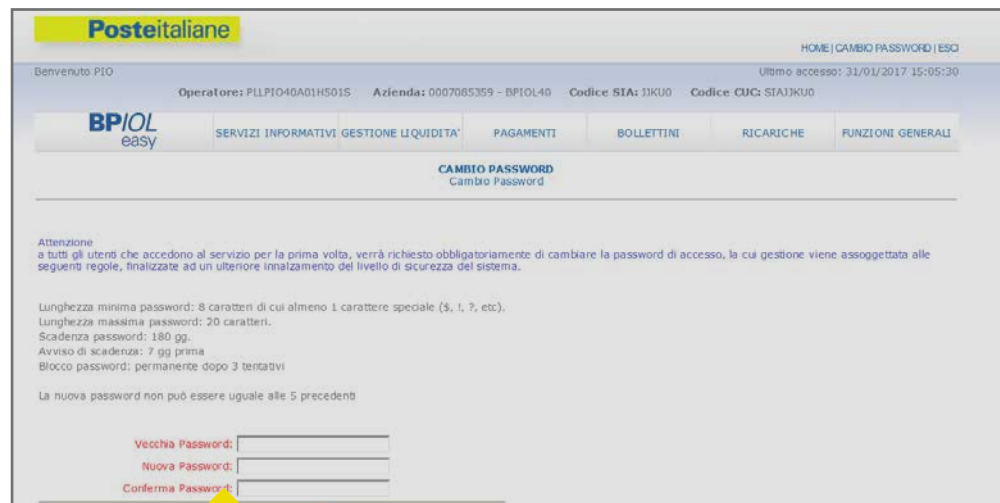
Posteitaliane

HOME | CAMBIO PASSWORD | ESCI

Benvenuto PIO

Ultimo accesso: 31/01/2017 15:05:30

Operatore: PLLPIO40A01H501S Azienda: 0007085359 - BPIOL40 Codice SIA: IJKU0 Codice CUC: SIAJJKU0

BPIOL easy

SERVIZI INFORMATIVI | GESTIONE LIQUIDITA' | PAGAMENTI | BOLLETTINI | RICARICHE | FUNZIONI GENERALI

CAMBIO PASSWORD
Cambio Password

Attenzione
a tutti gli utenti che accedono al servizio per la prima volta, verrà richiesto obbligatoriamente di cambiare la password di accesso, la cui gestione viene assoggettata alle seguenti regole, finalizzate ad un ulteriore innalzamento del livello di sicurezza del sistema.

Lunghezza minima password: 8 caratteri di cui almeno 1 carattere speciale ($, !, ?, etc).
Lunghezza massima password: 20 caratteri.
Scadenza password: 180 gg.
Avviso di scadenza: 7 gg prima
Blocco password: permanente dopo 3 tentativi

La nuova password non può essere uguale alle 5 precedenti

Vecchia Password:
Nuova Password:
Conferma Password: